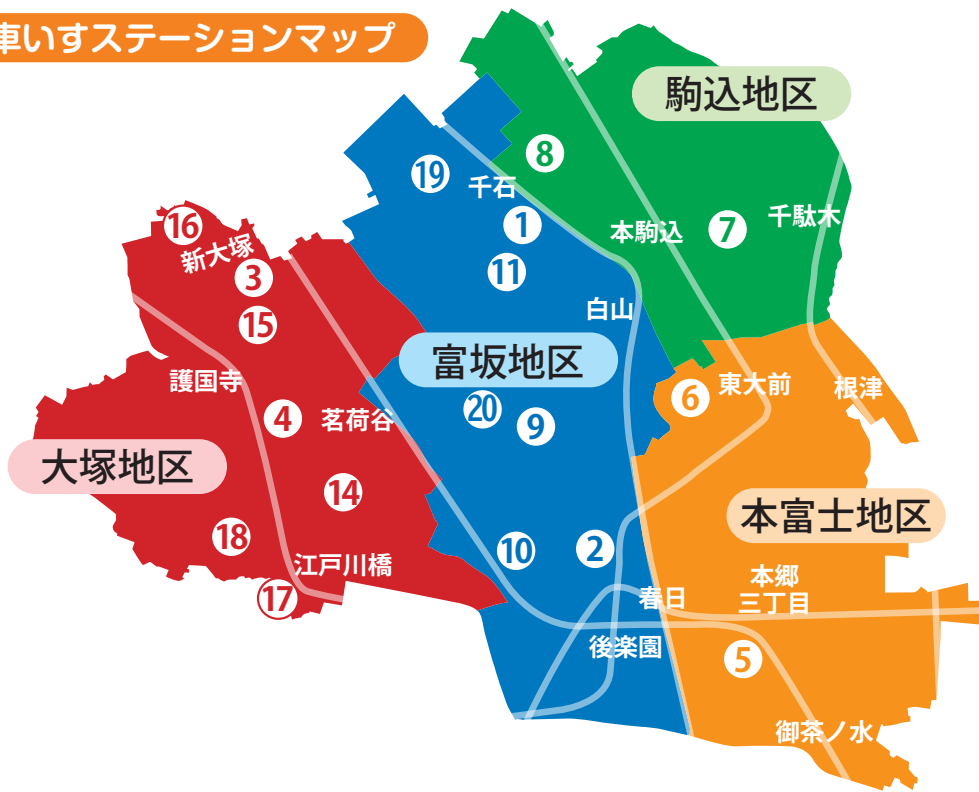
車いすステーションマップ

駒込地区

8

19

千石

1

本駒込

7

千駄木

16

新大塚

3

11

白山

15

富坂地区

護国寺

6

東大前

根津

4

茗荷谷

20

9

大塚地区

14

本富士地区

18

10

2

江戸川橋

本郷三丁目

17

春日

後楽園

5

御茶ノ水